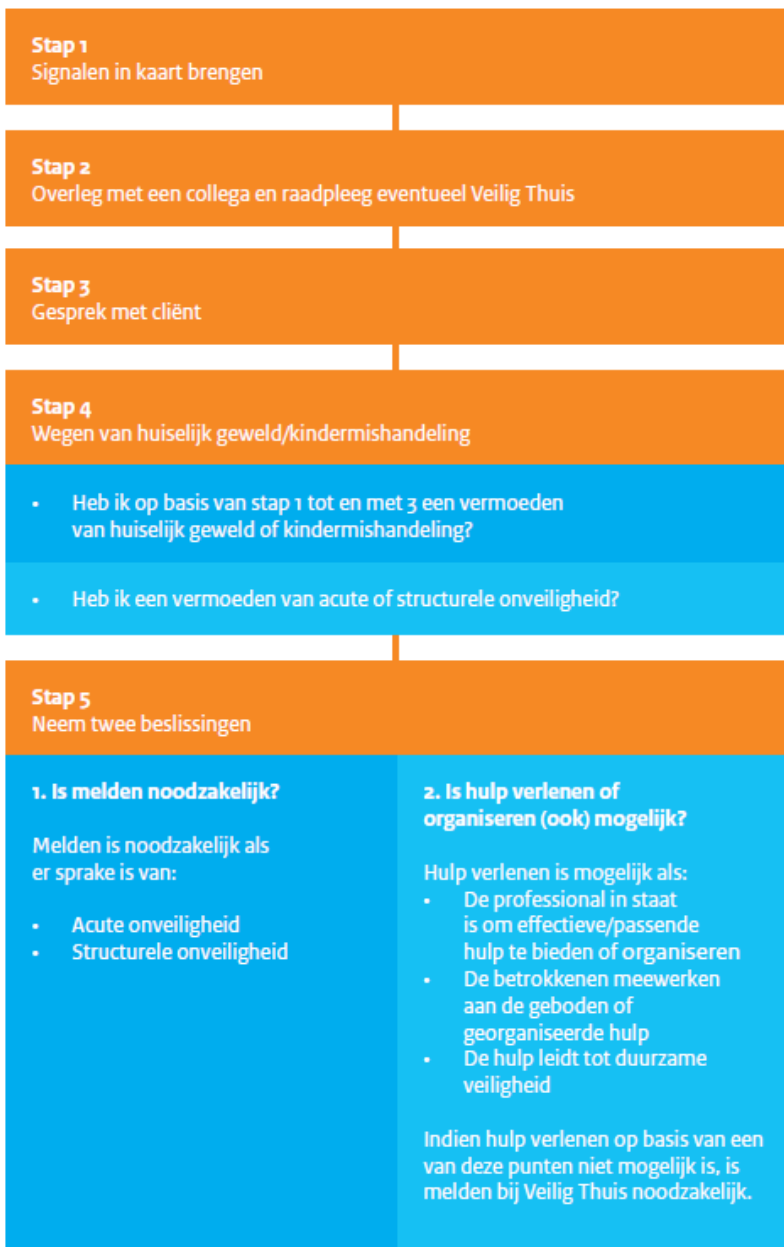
Stap 1
Signalen in kaart brengen

Stap 2
Overleg met een collega en raadpleeg eventueel Veilig Thuis

Stap 3
Gesprek met cliënt

Stap 4
Wegen van huiselijk geweld/kindermishandeling

• Heb ik op basis van stap 1 tot en met 3 een vermoeden van huiselijk geweld of kindermishandeling?

• Heb ik een vermoeden van acute of structurele onveiligheid?

Stap 5
Neem twee beslissingen

1. Is melden noodzakelijk?

Melden is noodzakelijk als er sprake is van:

• Acute onveiligheid
• Structurele onveiligheid

2. Is hulp verlenen of organiseren (ook) mogelijk?

Hulp verlenen is mogelijk als:
• De professional in staat is om effectieve/passende hulp te bieden of organiseren
• De betrokkenen meewerken aan de geboden of georganiseerde hulp
• De hulp leidt tot duurzame veiligheid

Indien hulp verlenen op basis van een van deze punten niet mogelijk is, is melden bij Veilig Thuis noodzakelijk.